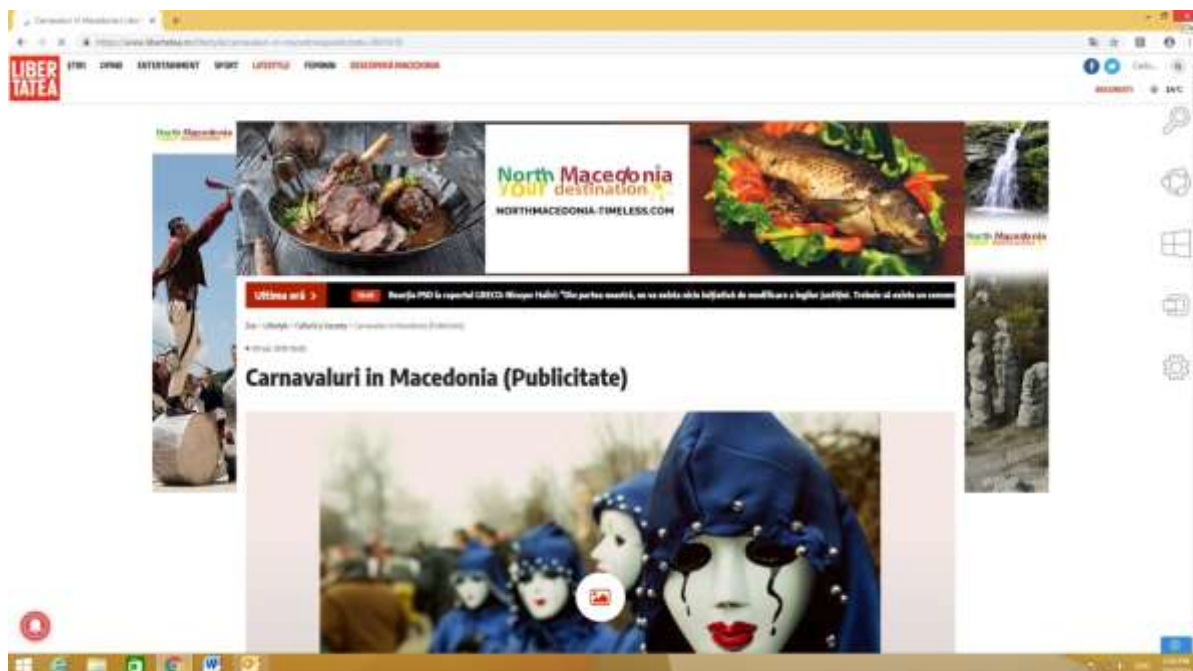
LIBER TATEA

ȘTIRI OPINII ENTERTAINMENT SPORT LIFESTYLE FEMININ DESCOPERĂ MACEDONIA

BUCUREȘTI 24°C

North Macedonia

North Macedonia
Your destination
NORTHMACEDONIA-TIMELESS.COM

North Macedonia

Ultima oră >

Reacția PSD la raportul GRECO. Ninoșor Haliți: "Din partea noastră, nu ne sabia nicio inițiativă de modificare a legilor justiției. Trebuie să existe un consens

Carnavaluri in Macedonia (Publicitate)